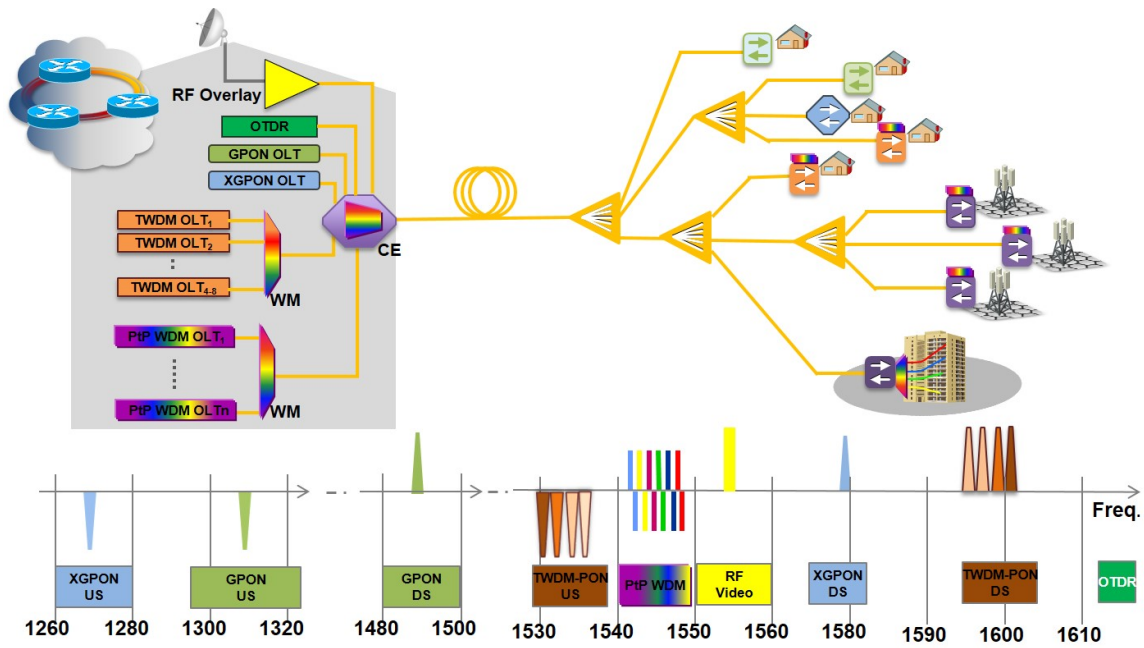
RF Overlay

OTDR

GPON OLT

XGPON OLT

TWDM OLT$_1$

TWDM OLT$_2$

:

TWDM OLT$_{4-8}$

WM

CE

PtP WDM OLT$_1$

⋮

PtP WDM OLTn

WM

Freq.

XGPON US

GPON US

GPON DS

TWDM-PON US

PtP WDM

RF Video

XGPON DS

TWDM-PON DS

OTDR

1260 1280 1300 1320 1480 1500 1530 1540 1550 1560 1580 1590 1600 1610